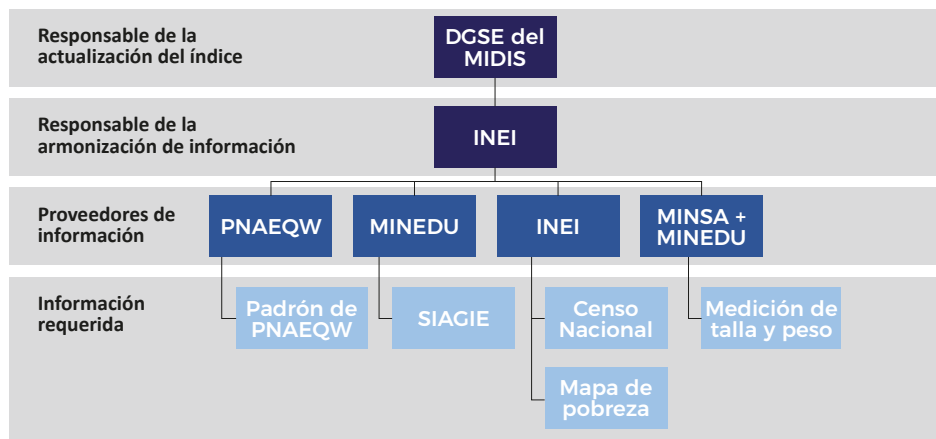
Responsable de la actualización del índice

DGSE del MIDIS

Responsable de la armonización de información

INEI

Proveedores de información

PNAEQW

MINEDU

INEI

MINSA + MINEDU

Información requerida

Padrón de PNAEQW

SIAGIE

Censo Nacional

Mapa de pobreza

Medición de talla y peso